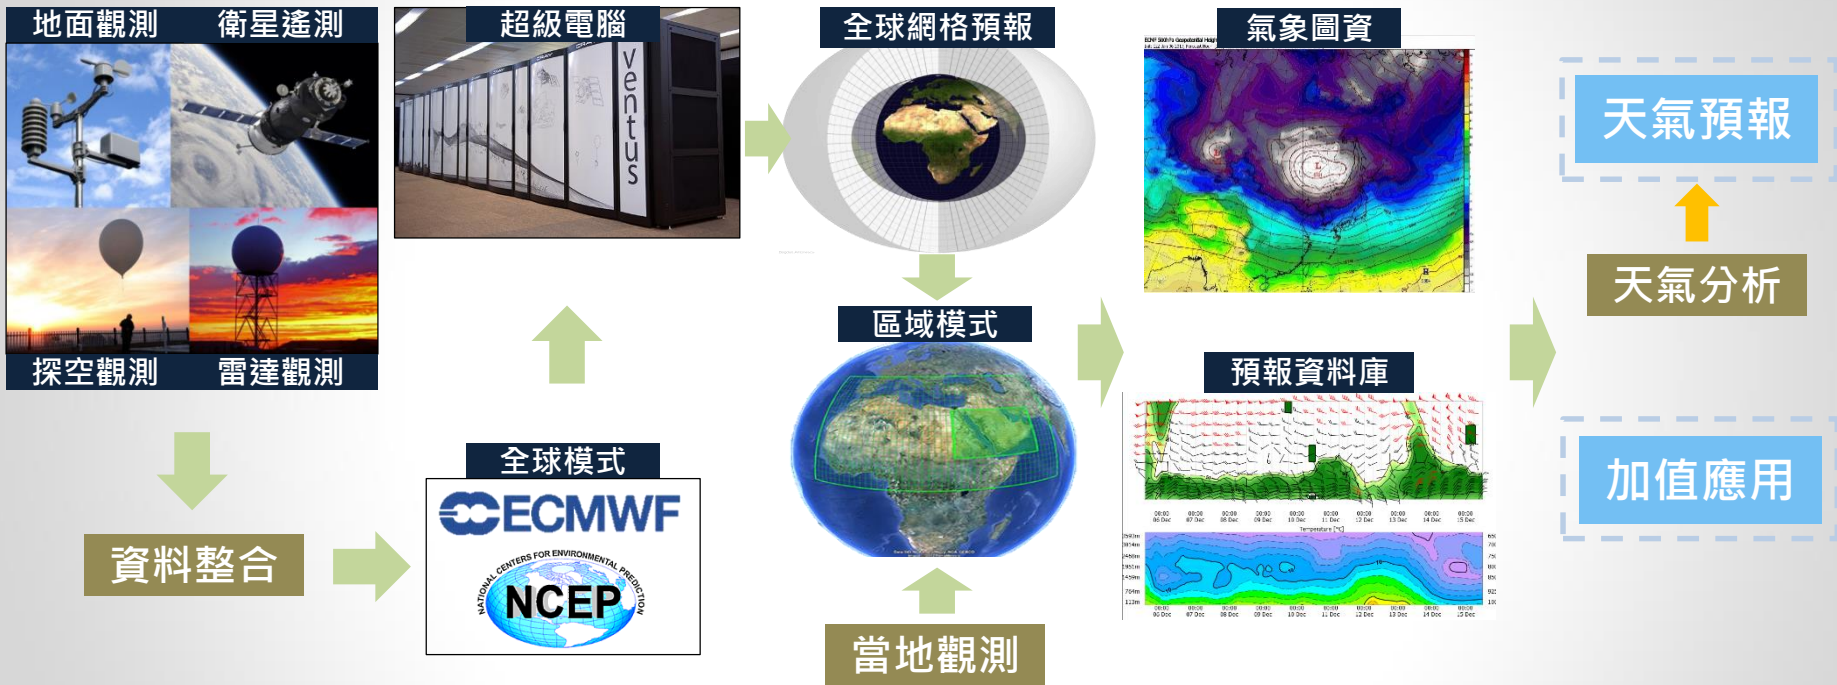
地面觀測
衛星遙測
探空觀測
雷達觀測

資料整合

超級電腦
ventus

全球模式
ECMWF
NATIONAL CENTERS FOR ENVIRONMENTAL PREDICTION
NCEP

全球網格預報

區域模式

當地觀測

氣象圖資

預報資料庫

天氣預報

天氣分析

加值應用